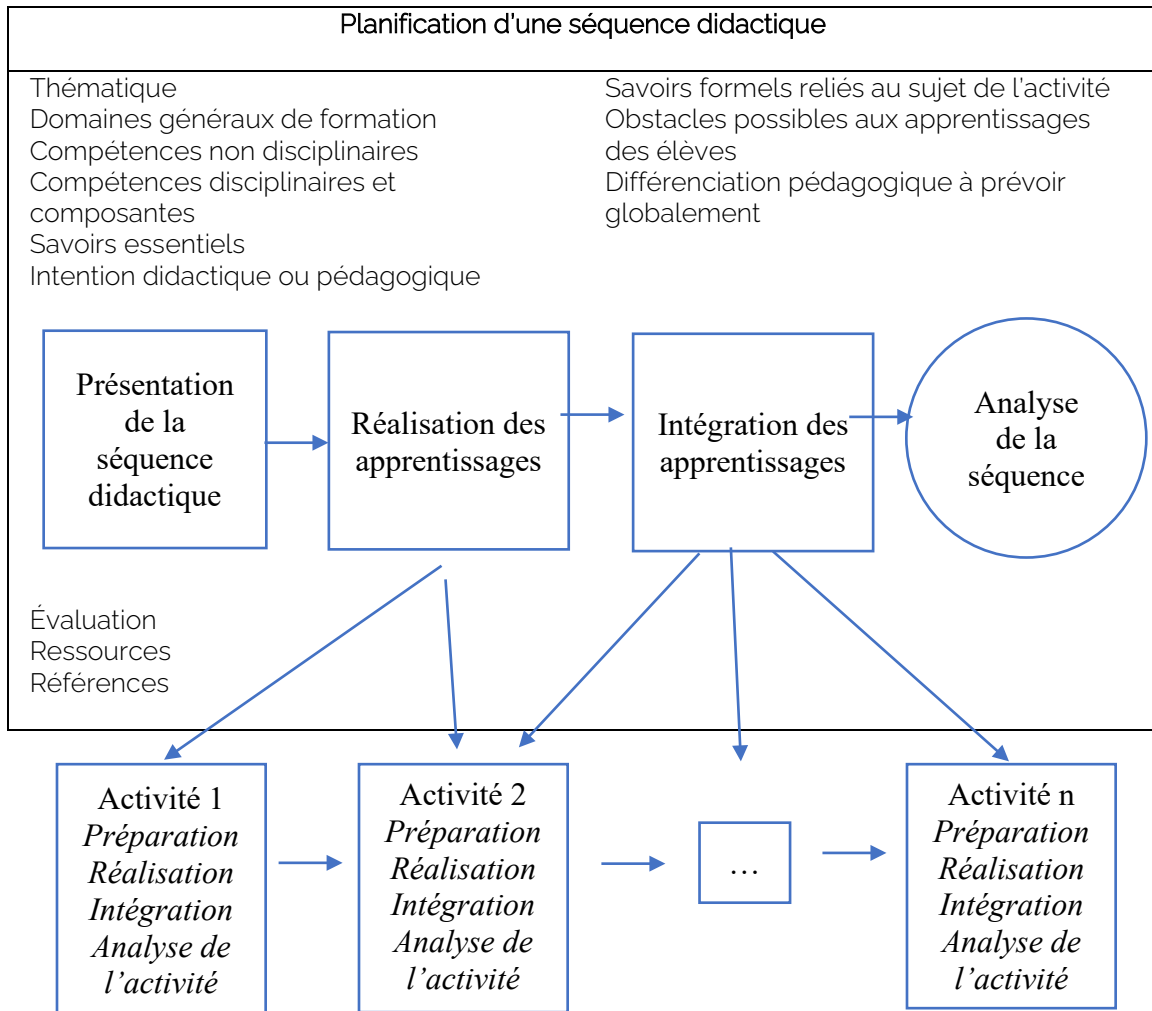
Planification d'une séquence didactique

Thématique
Domaines généraux de formation
Compétences non disciplinaires
Compétences disciplinaires et composantes
Savoirs essentiels
Intention didactique ou pédagogique

Savoirs formels reliés au sujet de l'activité
Obstacles possibles aux apprentissages des élèves
Différenciation pédagogique à prévoir globalement

Présentation de la séquence didactique

Réalisation des apprentissages

Intégration des apprentissages

Analyse de la séquence

Évaluation
Ressources
Références

Activité 1
*Préparation*
*Réalisation*
*Intégration*
*Analyse de l'activité*

Activité 2
*Préparation*
*Réalisation*
*Intégration*
*Analyse de l'activité*

…

Activité n
*Préparation*
*Réalisation*
*Intégration*
*Analyse de l'activité*